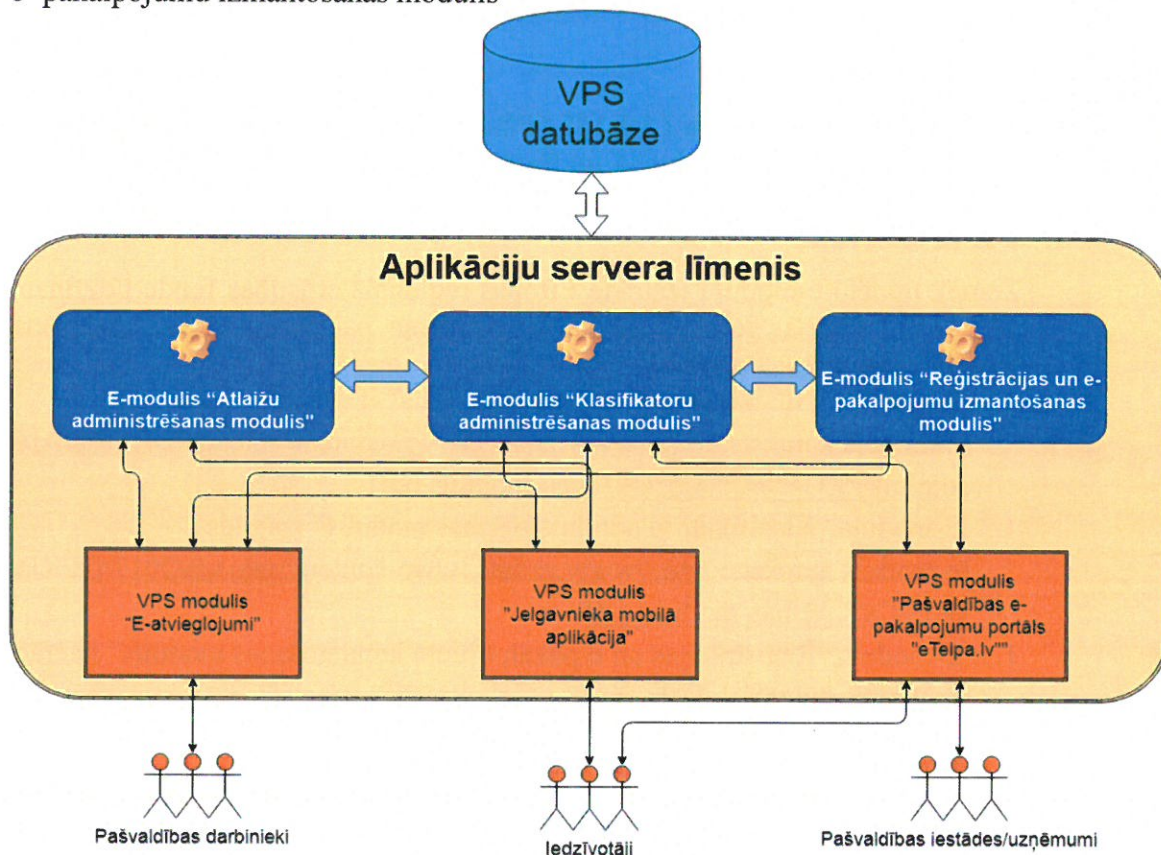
pakalpojumu izmantošanas modulis

VPS datubāze

Aplikāciju servera līmenis

E-modulis "Atlaižu administrēšanas modulis"

E-modulis "Klasifikatoru administrēšanas modulis"

E-modulis "Reģistrācijas un e-pakalpojumu izmantošanas modulis"

VPS modulis "E-atvieglojumi"

VPS modulis "Jelgavnieka mobilā aplikācija"

VPS modulis "Pašvaldības e-pakalpojumu portāls "eTelpa.lv""

Pašvaldības darbinieki

Iedzīvotāji

Pašvaldības iestādes/uzņēmumi